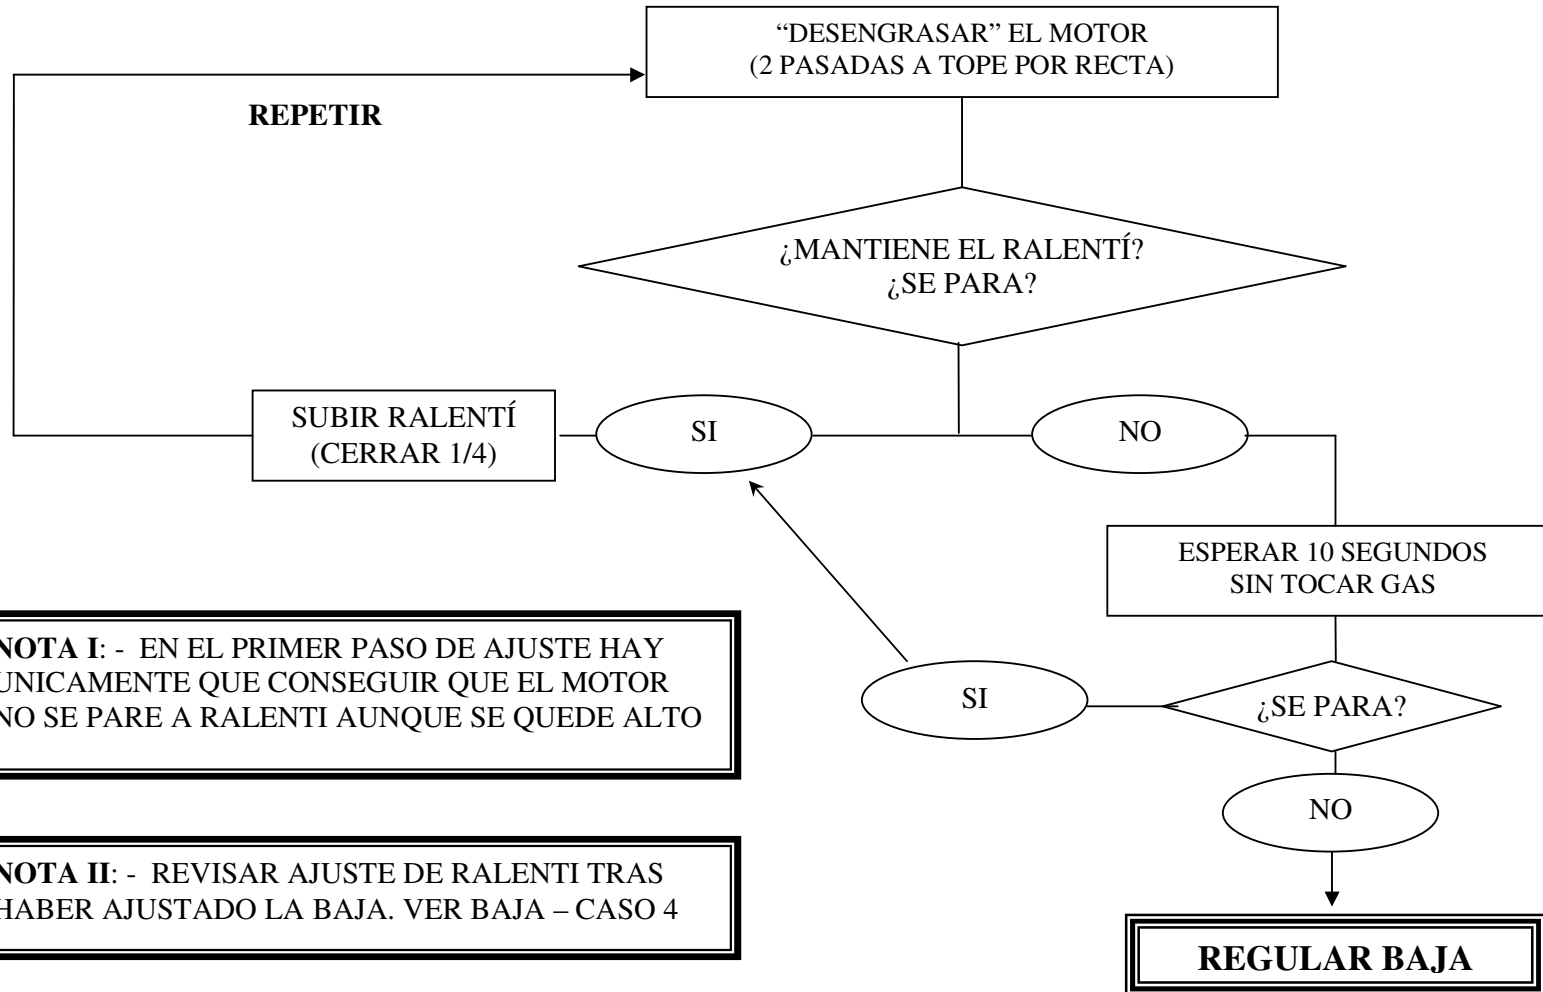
"DESENGRASAR" EL MOTOR
(2 PASADAS A TOPE POR RECTA)

REPETIR

¿MANTIENE EL RALENTÍ?
¿SE PARA?

SUBIR RALENTÍ
(CERRAR 1/4)

SI

NO

ESPERAR 10 SEGUNDOS
SIN TOCAR GAS

NOTA I: - EN EL PRIMER PASO DE AJUSTE HAY UNICAMENTE QUE CONSEGUIR QUE EL MOTOR NO SE PARE A RALENTI AUNQUE SE QUEDE ALTO

SI

¿SE PARA?

NO

NOTA II: - REVISAR AJUSTE DE RALENTI TRAS HABER AJUSTADO LA BAJA. VER BAJA – CASO 4

REGULAR BAJA